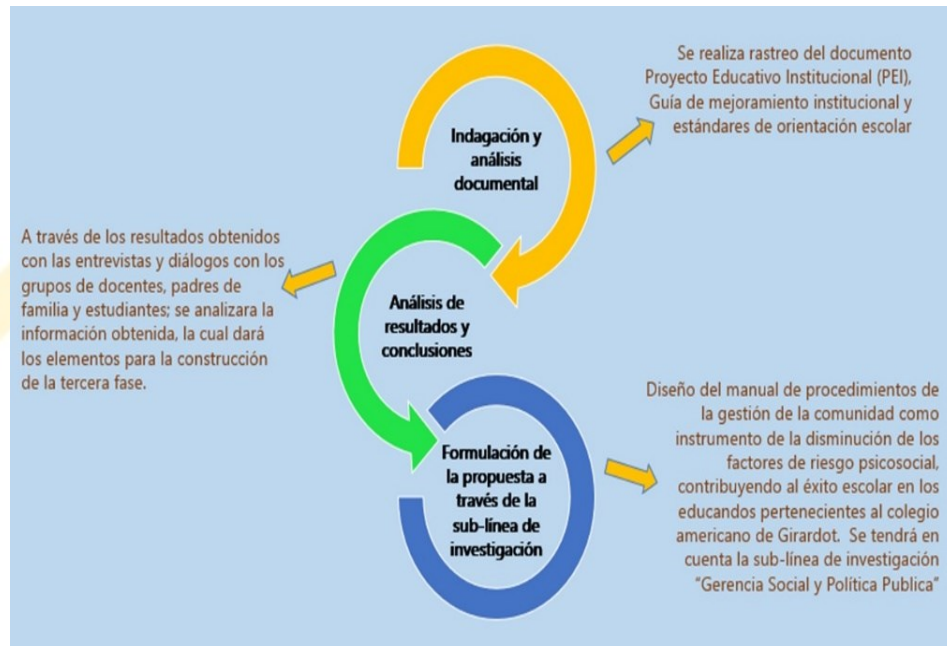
Indagación y análisis documental

Se realiza rastreo del documento Proyecto Educativo Institucional (PEI), Guía de mejoramiento institucional y estándares de orientación escolar

A través de los resultados obtenidos con las entrevistas y diálogos con los grupos de docentes, padres de familia y estudiantes; se analizara la información obtenida, la cual dará los elementos para la construcción de la tercera fase.

Análisis de resultados y conclusiones

Formulación de la propuesta a través de la sub-línea de investigación

Diseño del manual de procedimientos de la gestión de la comunidad como instrumento de la disminución de los factores de riesgo psicosocial, contribuyendo al éxito escolar en los educandos pertenecientes al colegio americano de Girardot. Se tendrá en cuenta la sub-línea de investigación "Gerencia Social y Política Publica"